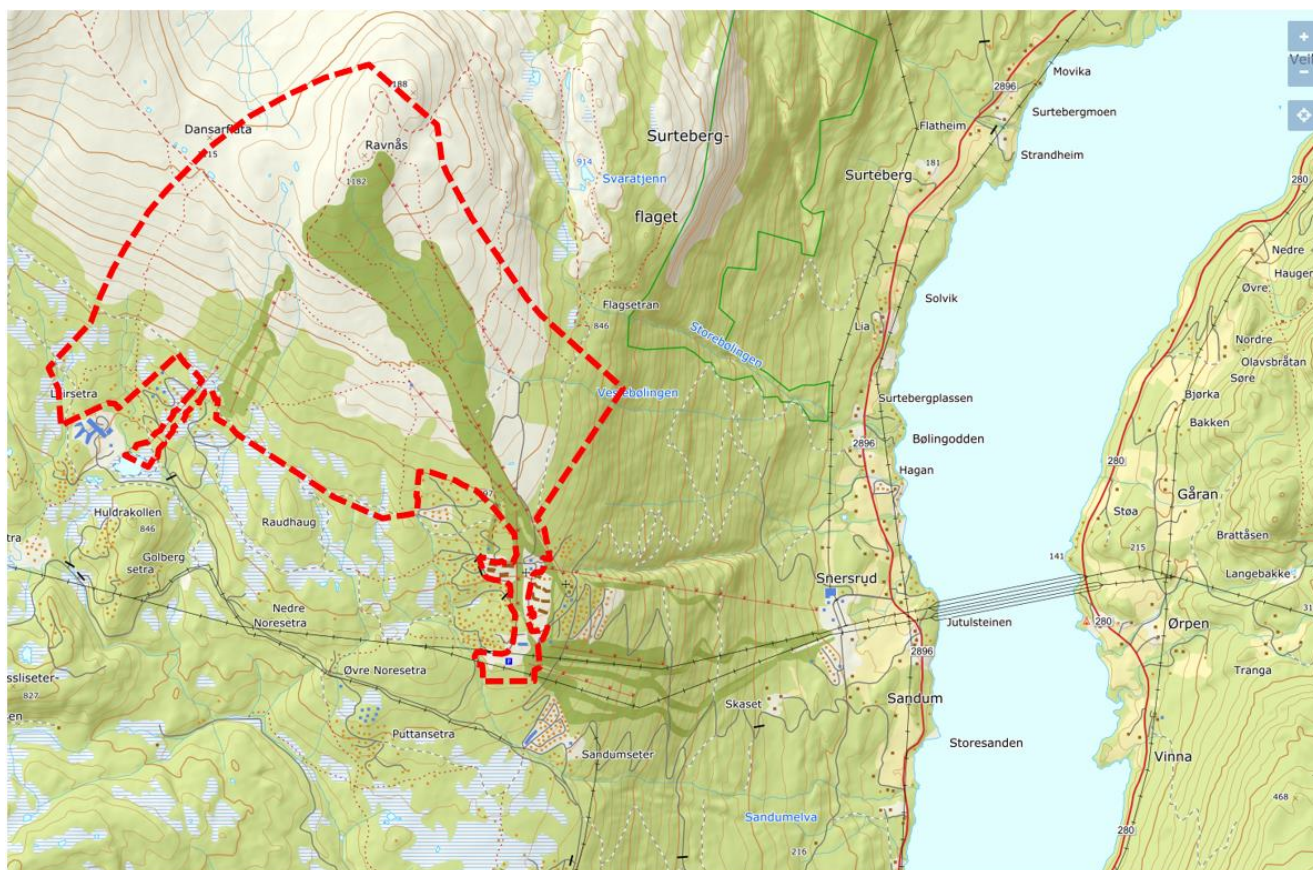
+
Veil
−
Movika
2896
Surtebergmoen
Flatheim
Strandheim
188
Dansarfiata
Ravnås
Surteberg-
flaget
914
Svaratjenn
Surteberg
181
280
1182
Nedre
Hauger
Øvre
Flagsetran
846
Storebølingen
Solvik
Lia
Nordre
Olavsbråtan
Søre
Vesebølingen
Bjørka
Lørsetra
Surtebergplassen
Bakken
2896
Bølingodden
Hagan
280
Gåran
Støa
Huldrakollen
846
Raudhaug
Brattåsen
215
Gølberg
setra
141
Snersrud
Langebakke
Nedre
Noresetra
Jutulsteinen
280
Ørpen
2896
Øvre Noresetra
Tranga
ssliseter-
827
Sandum
Skaset
Puttansetra
Storesanden
Sandumseter
Vinna
Sandumelva
468
216
280